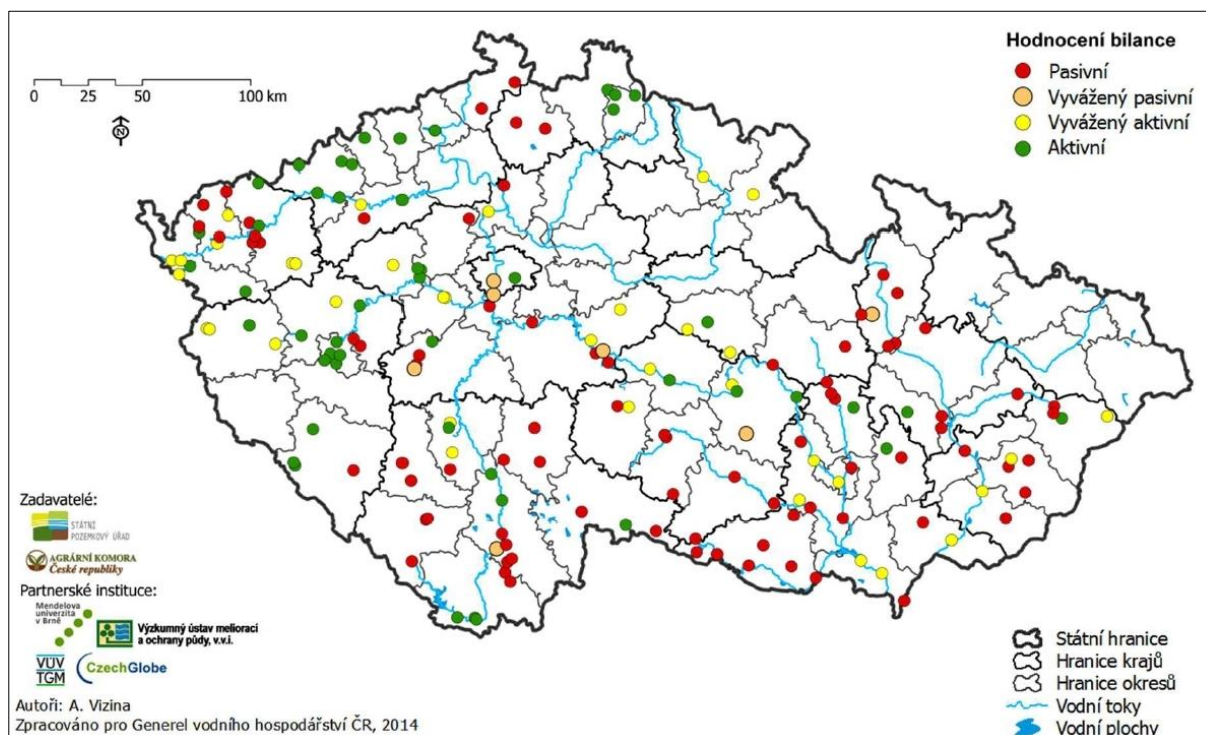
0 25 50 100 km

N

Hodnocení bilance
Pasivní
Vyvážený pasivní
Vyvážený aktivní
Aktivní

Zadavatelé:
STÁTNÍ POZEMKOVÝ ÚŘAD
AGRÁRNÍ KOMORA České republiky
Partnerské instituce:
Mendelova univerzita v Brně
Výzkumný ústav meliorací a ochrany půdy, v.v.i.
VÚV TGM
CzechGlobe
Autoři: A. Vizina
Zpracováno pro Generel vodního hospodářství ČR, 2014

Státní hranice
Hranice krajů
Hranice okresů
Vodní toky
Vodní plochy